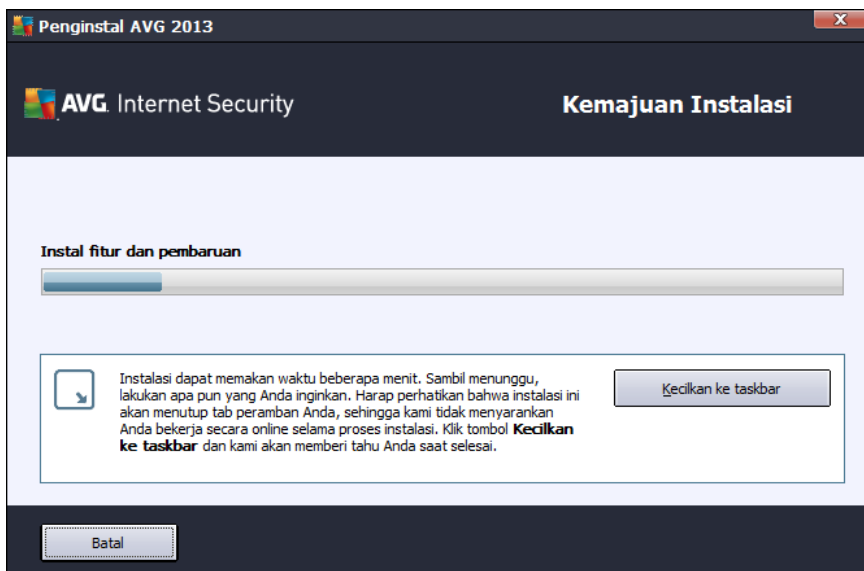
Penginstal AVG 2013

AVG. Internet Security

Kemajuan Instalasi

Instal fitur dan pembaruan

Instalasi dapat memakan waktu beberapa menit. Sambil menunggu, lakukan apa pun yang Anda inginkan. Harap perhatikan bahwa instalasi ini akan menutup tab peramban Anda, sehingga kami tidak menyarankan Anda bekerja secara online selama proses instalasi. Klik tombol **Kecilkan ke taskbar** dan kami akan memberi tahu Anda saat selesai.

Kecilkan ke taskbar

Batal